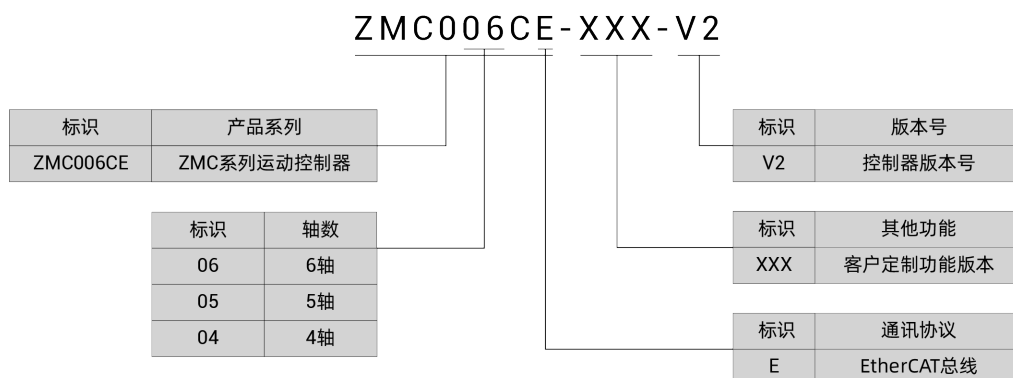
ZMC006CE-XXX-V2

| 标识 | 产品系列 |
|---|---|
| ZMC006CE | ZMC系列运动控制器 |

| 标识 | 轴数 |
|---|---|
| 06 | 6轴 |
| 05 | 5轴 |
| 04 | 4轴 |

| 标识 | 版本号 |
|---|---|
| V2 | 控制器版本号 |

| 标识 | 其他功能 |
|---|---|
| XXX | 客户定制功能版本 |

| 标识 | 通讯协议 |
|---|---|
| E | EtherCAT总线 |